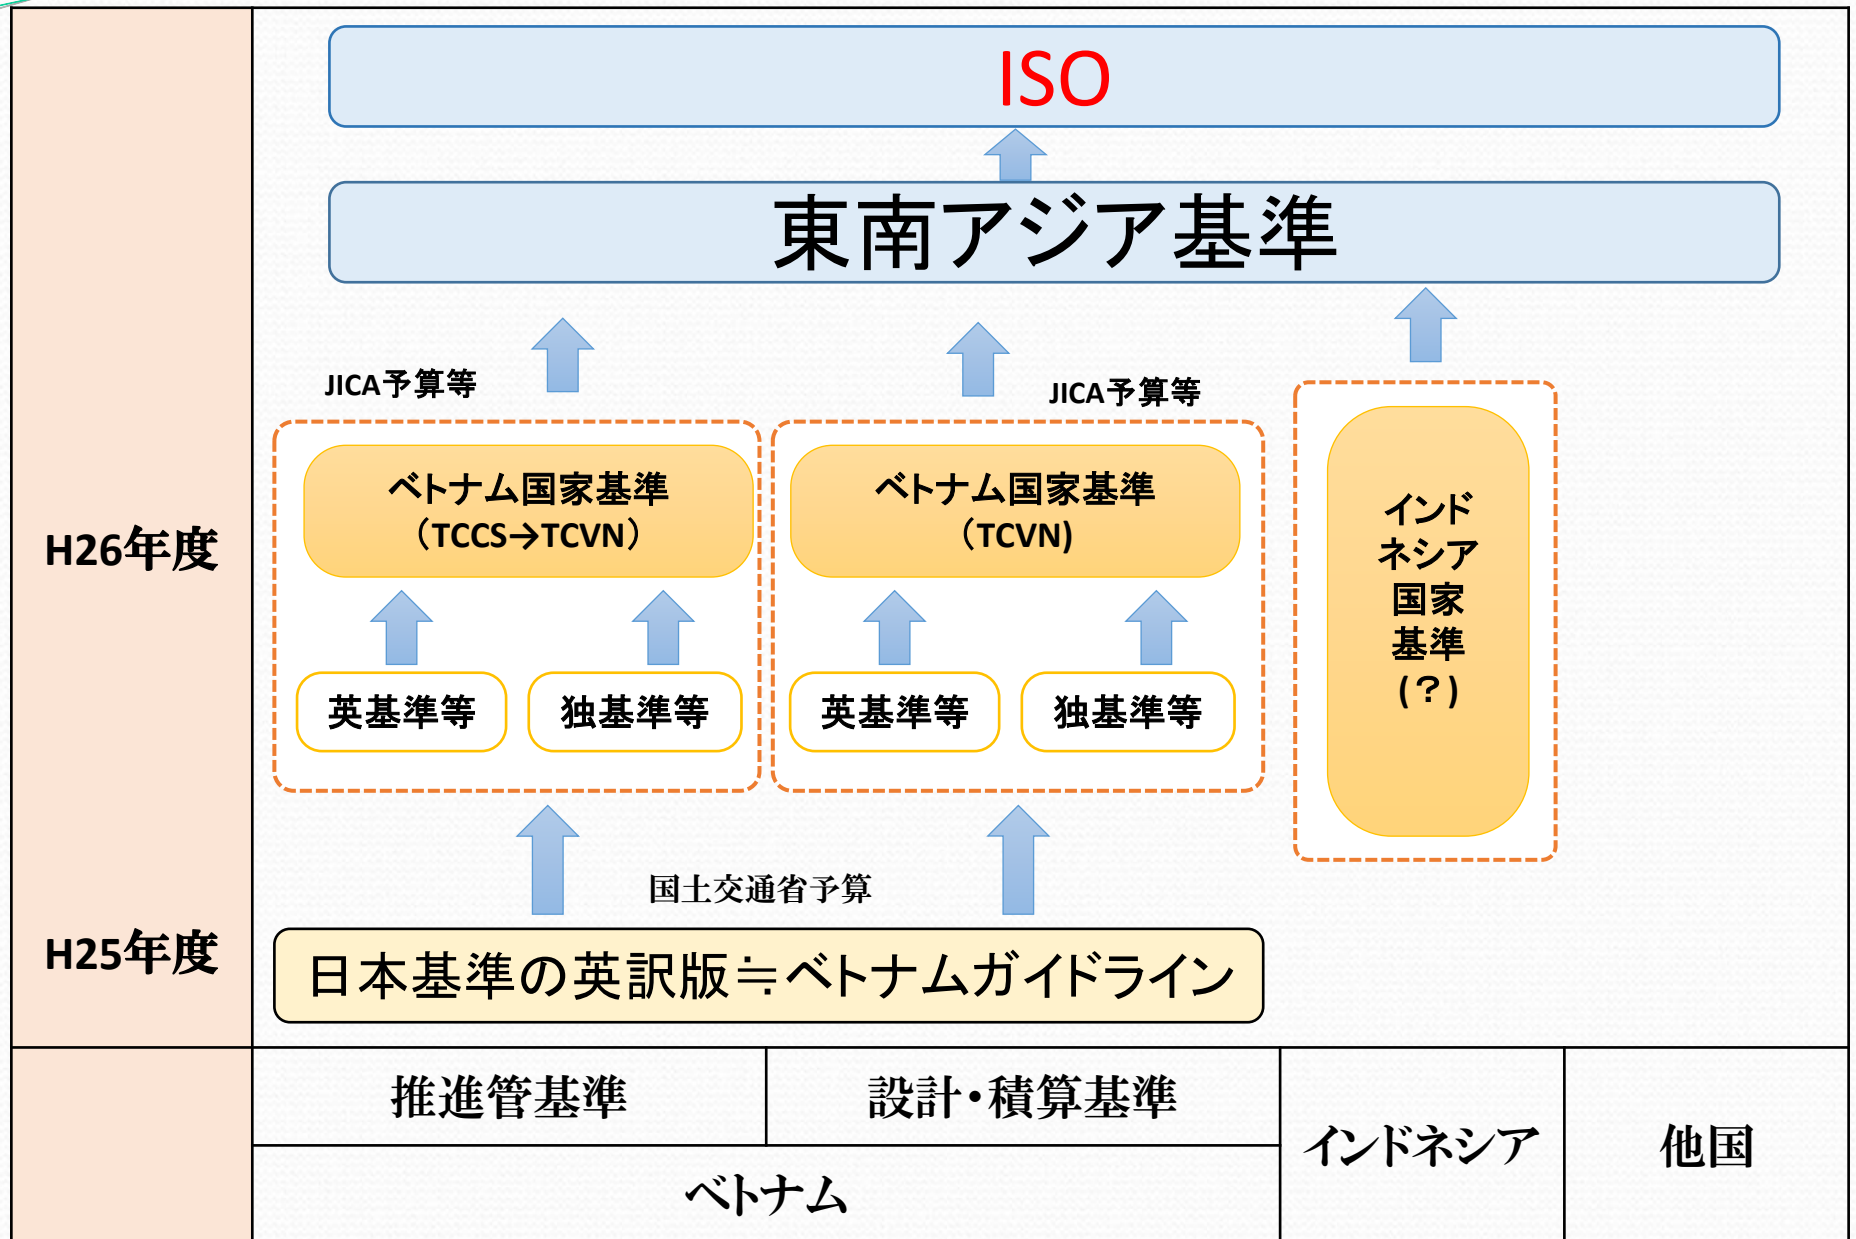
ISO

東南アジア基準

JICA予算等

JICA予算等

ベトナム国家基準
（TCCS→TCVN）

ベトナム国家基準
（TCVN）

インド
ネシア
国家
基準
（？）

英基準等

独基準等

英基準等

独基準等

H26年度

国土交通省予算

H25年度

日本基準の英訳版≒ベトナムガイドライン

| | 推進管基準 | 設計・積算基準 | インドネシア | 他国 |
|---|---|---|---|---|
| | ベトナム | | | |